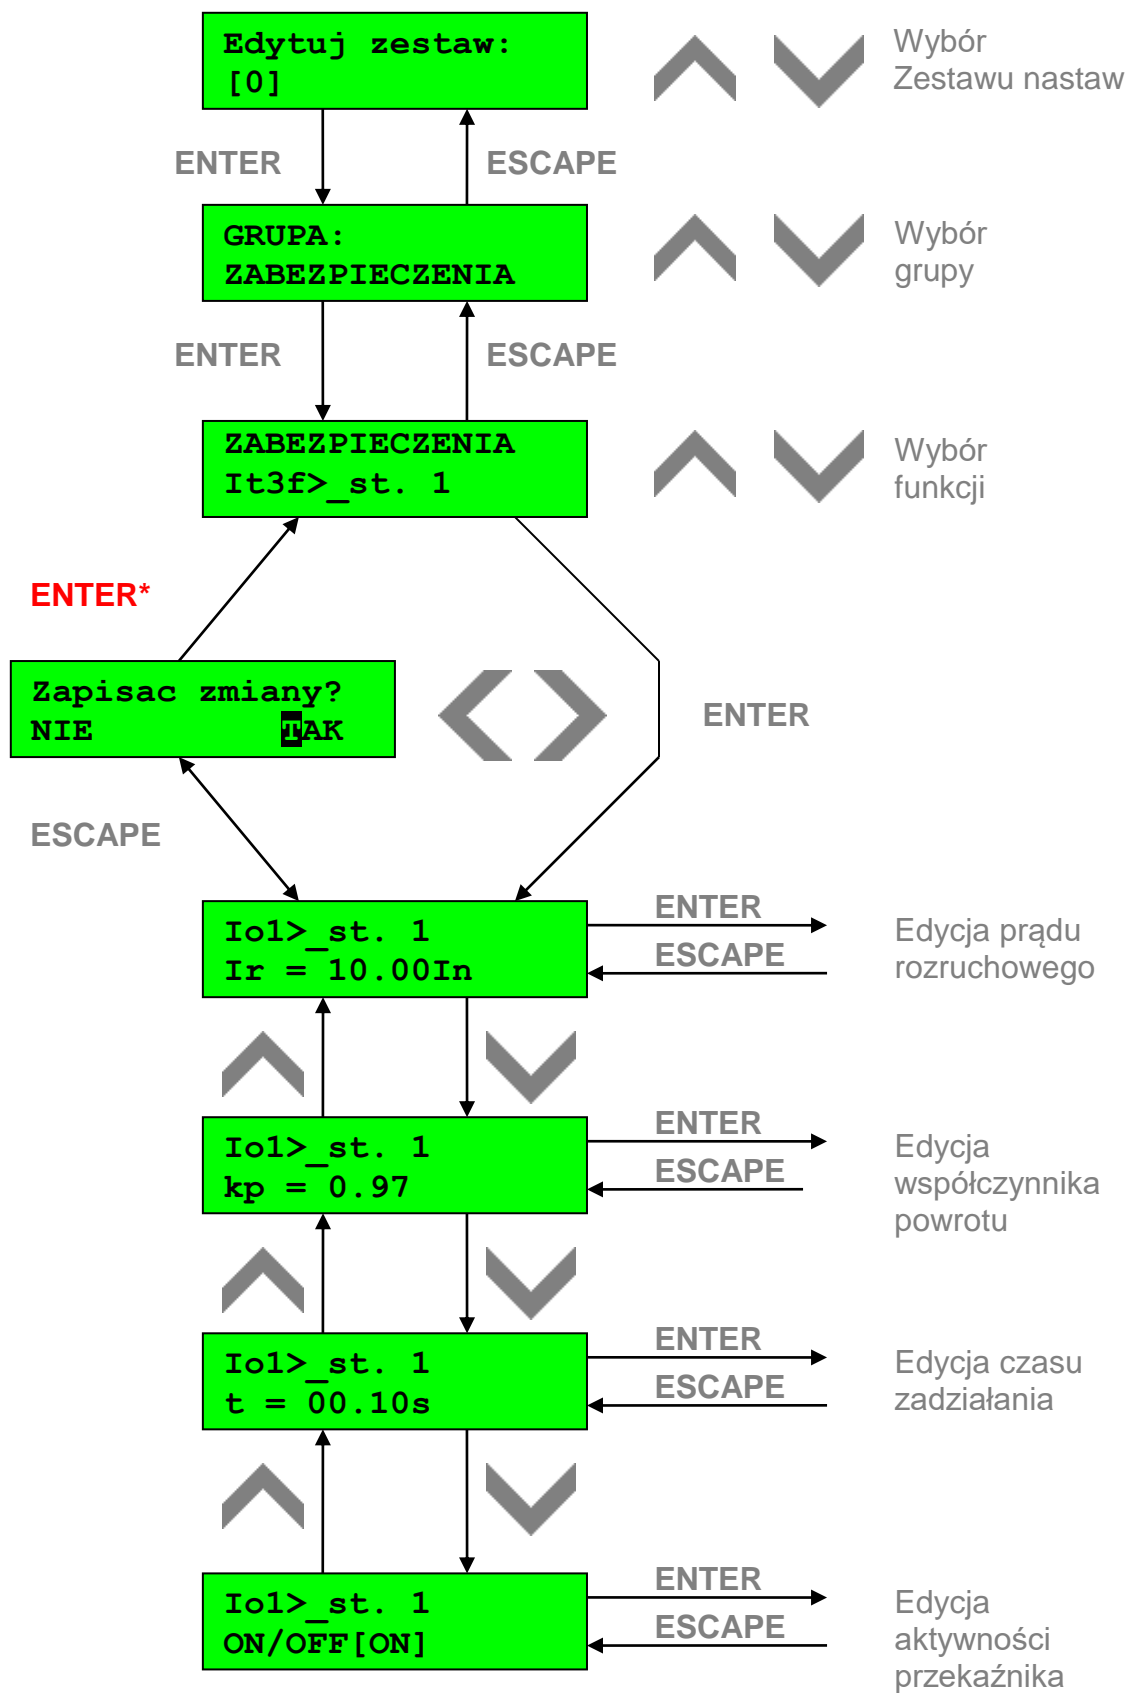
Edytuj zestaw:
[0]

Wybór
Zestawu nastaw

ENTER

ESCAPE

GRUPA:
ZABEZPIECZENIA

Wybór
grupy

ENTER

ESCAPE

ZABEZPIECZENIA
It3f>_st. 1

Wybór
funkcji

ENTER*

Zapisac zmiany?
NIE TAK

ENTER

ESCAPE

Io1>_st. 1
Ir = 10.00In

ENTER
ESCAPE

Edycja prądu
rozruchowego

Io1>_st. 1
kp = 0.97

ENTER
ESCAPE

Edycja
współczynnika
powrotu

Io1>_st. 1
t = 00.10s

ENTER
ESCAPE

Edycja czasu
zadziałania

Io1>_st. 1
ON/OFF[ON]

ENTER
ESCAPE

Edycja
aktywności
przekaźnika